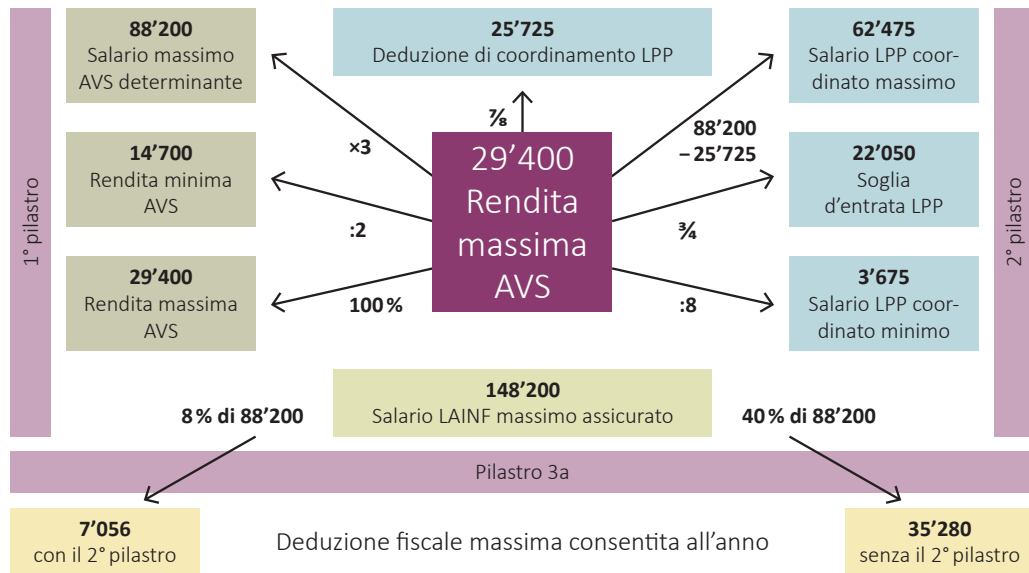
1° pilastro

2° pilastro

**88'200**
Salario massimo AVS determinante

**25'725**
Deduzione di coordinamento LPP

**62'475**
Salario LPP coordinato massimo

×3

⅞

88'200
− 25'725

**14'700**
Rendita minima AVS

29'400
Rendita massima AVS

**22'050**
Soglia d'entrata LPP

:2

¾

**29'400**
Rendita massima AVS

100 %

:8

**3'675**
Salario LPP coordinato minimo

**148'200**
Salario LAINF massimo assicurato

8 % di 88'200

40 % di 88'200

Pilastro 3a

**7'056**
con il 2° pilastro

Deduzione fiscale massima consentita all'anno

**35'280**
senza il 2° pilastro